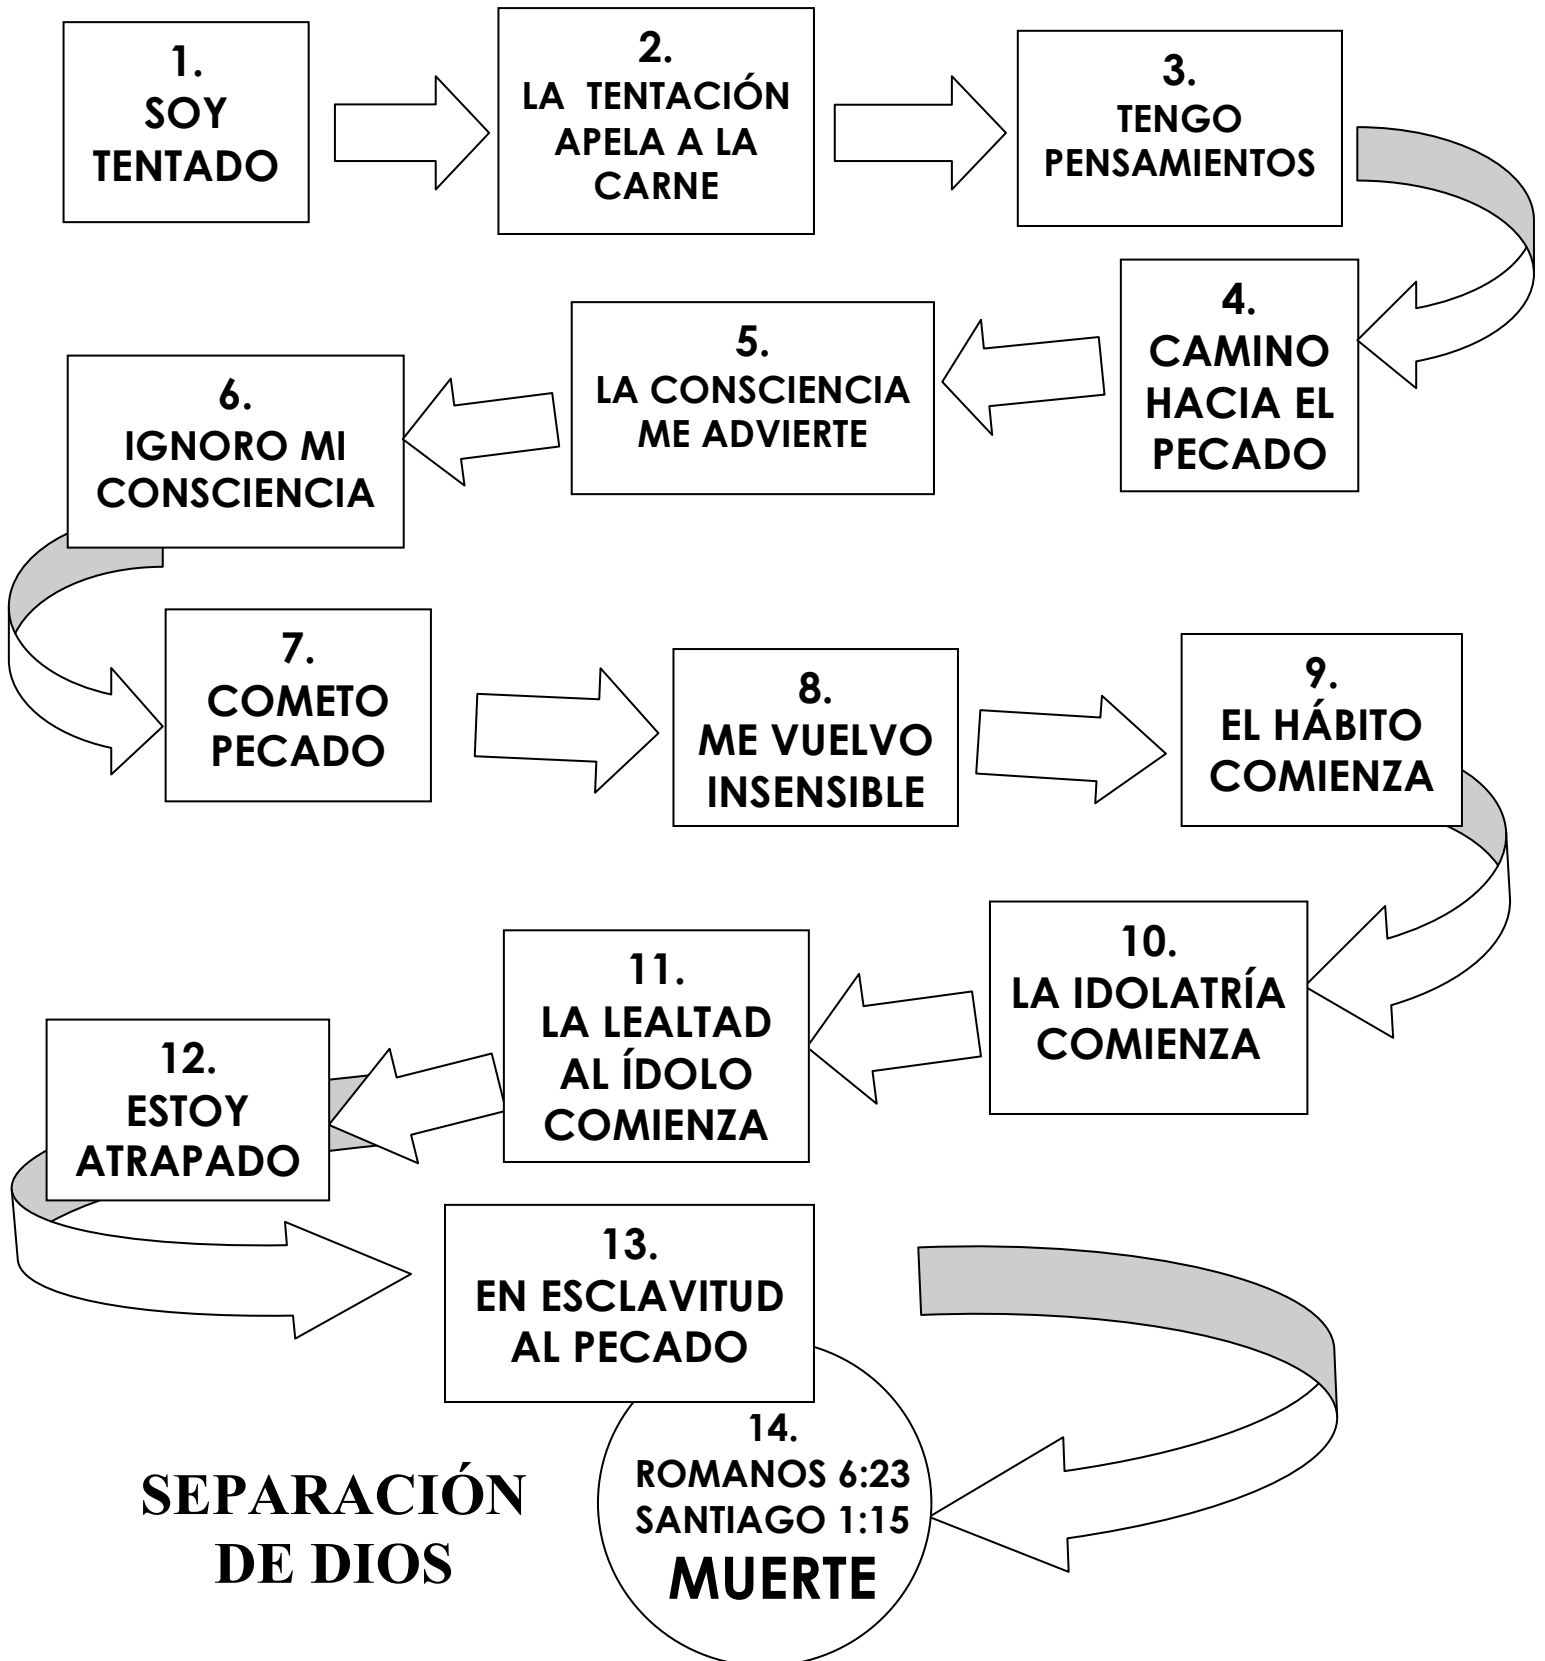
1.
SOY
TENTADO

2.
LA TENTACIÓN
APELA A LA
CARNE

3.
TENGO
PENSAMIENTOS

4.
CAMINO
HACIA EL
PECADO

5.
LA CONSCIENCIA
ME ADVIERTE

6.
IGNORO MI
CONSCIENCIA

7.
COMETO
PECADO

8.
ME VUELVO
INSENSIBLE

9.
EL HÁBITO
COMIENZA

10.
LA IDOLATRÍA
COMIENZA

11.
LA LEALTAD
AL ÍDOLO
COMIENZA

12.
ESTOY
ATRAPADO

13.
EN ESCLAVITUD
AL PECADO

14.
ROMANOS 6:23
SANTIAGO 1:15
MUERTE

SEPARACIÓN
DE DIOS